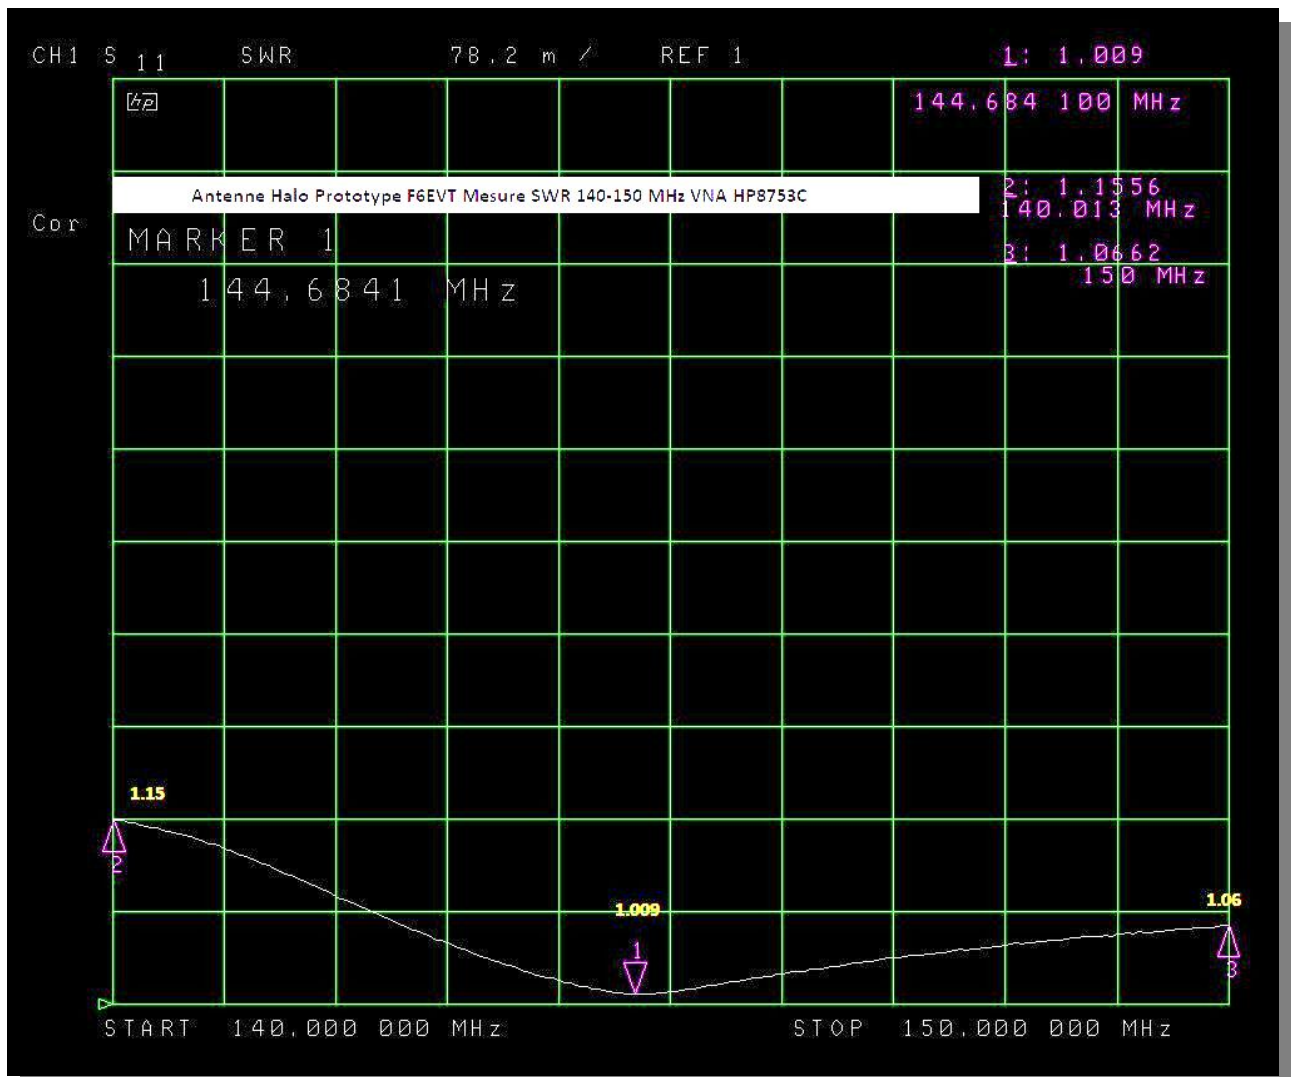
CH1 S 11 SWR 78.2 m / REF 1

1: 1.009
144.684 100 MHz

hp

Antenne Halo Prototype F6EVT Mesure SWR 140-150 MHz VNA HP8753C

2: 1.1556
140.013 MHz

3: 1.0662
150 MHz

Cor

MARKER 1
144.6841 MHz

1.15

2

1.009

1

1.06

3

START 140.000 000 MHz STOP 150.000 000 MHz